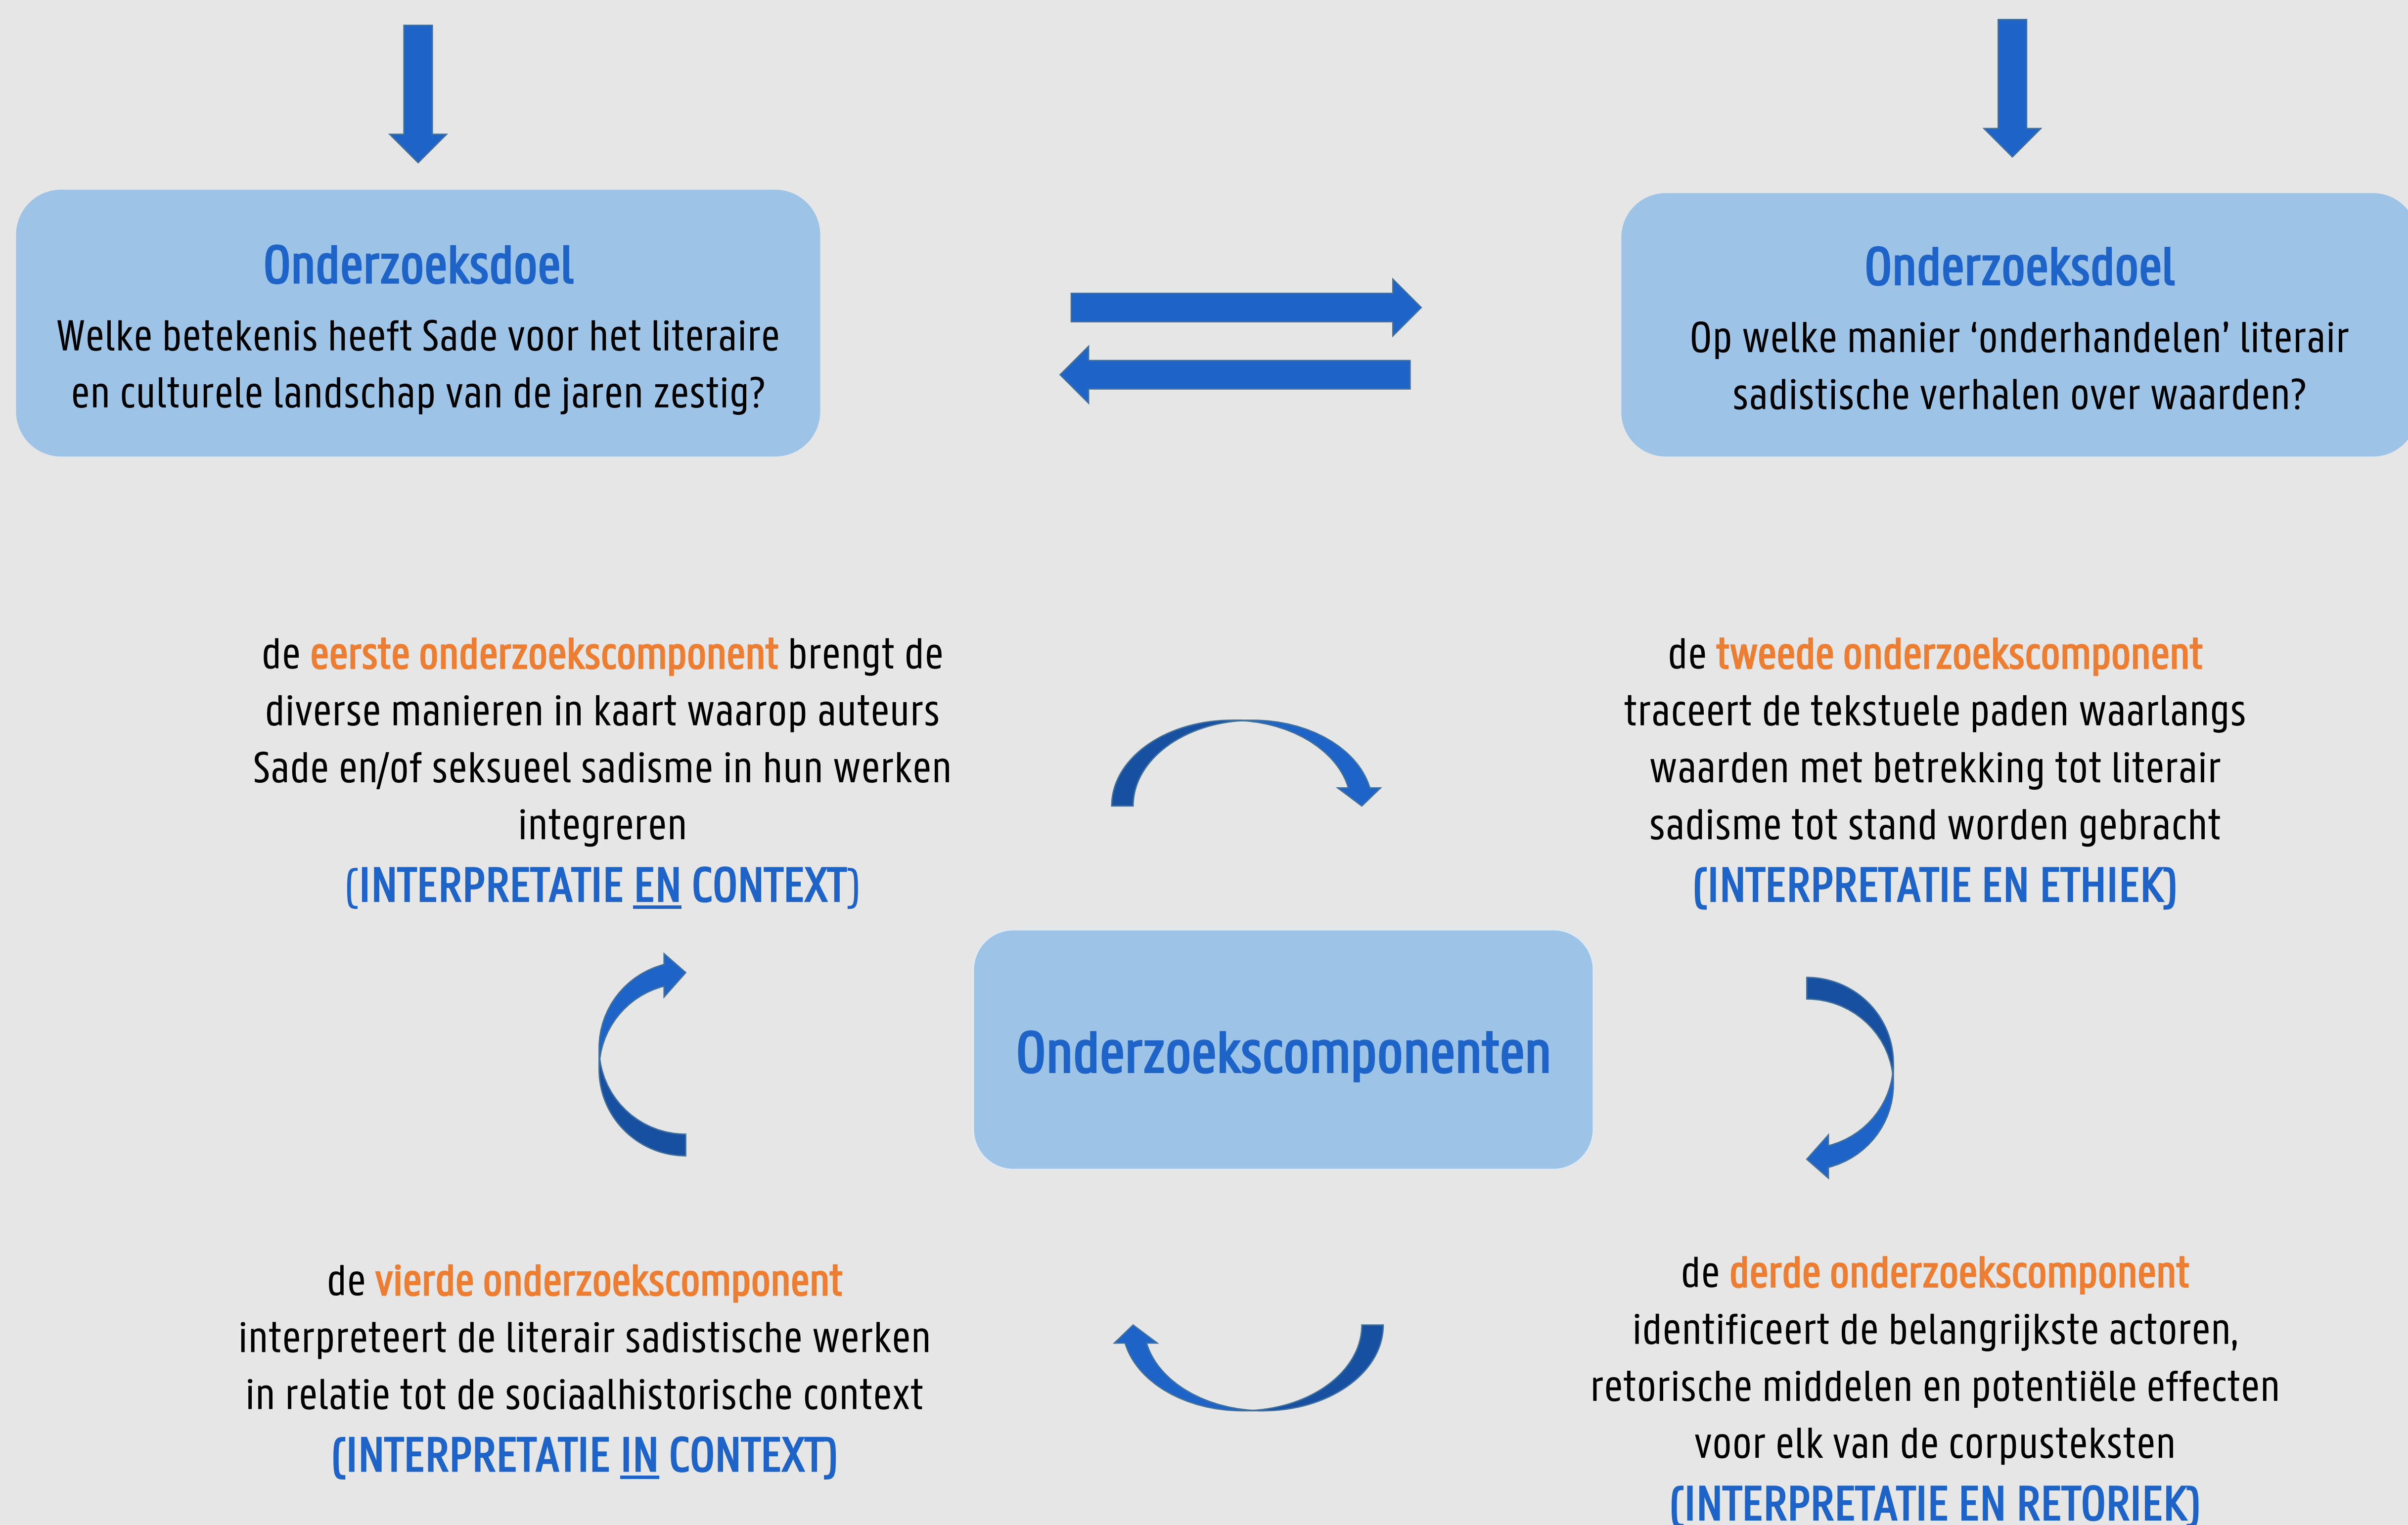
Onderzoeksdoel
Welke betekenis heeft Sade voor het literaire en culturele landschap van de jaren zestig?

Onderzoeksdoel
Op welke manier ‘onderhandelen’ literair sadistische verhalen over waarden?

de eerste onderzoekscomponent brengt de diverse manieren in kaart waarop auteurs Sade en/of seksueel sadisme in hun werken integreren
(INTERPRETATIE EN CONTEXT)

de tweede onderzoekscomponent traceert de tekstuele paden waarlangs waarden met betrekking tot literair sadisme tot stand worden gebracht
(INTERPRETATIE EN ETHIEK)

Onderzoekscomponenten

de vierde onderzoekscomponent interpreteert de literair sadistische werken in relatie tot de sociaalhistorische context
(INTERPRETATIE IN CONTEXT)

de derde onderzoekscomponent identificeert de belangrijkste actoren, retorische middelen en potentiële effecten voor elk van de corpusteksten
(INTERPRETATIE EN RETORIEK)